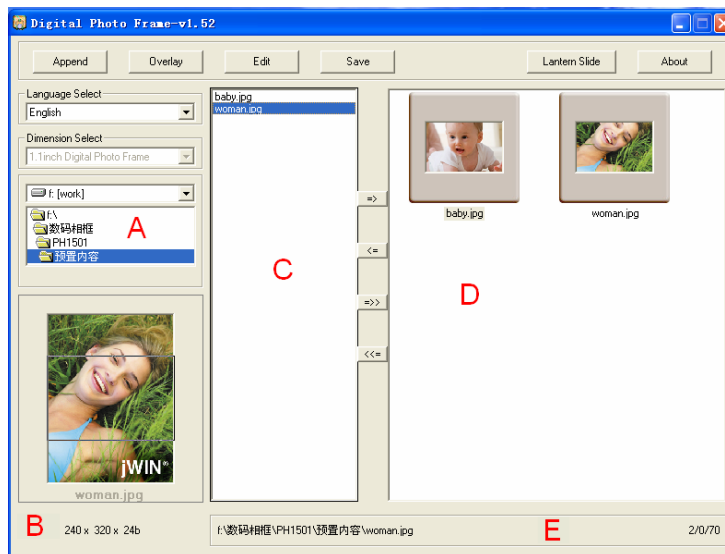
Digital Photo Frame-v1.52

Append
Overlay
Edit
Save
Lantern Slide
About

Language Select
English

Dimension Select
1.1inch Digital Photo Frame

f: [work]
f:\
数码相框
PH1501
预置内容

A

jWIN®
woman.jpg

baby.jpg
woman.jpg

C

=>
<=
=>>
<<=

baby.jpg
woman.jpg

D

B
240 x 320 x 24b
f:\数码相框\PH1501\预置内容\woman.jpg
E
2/0/70